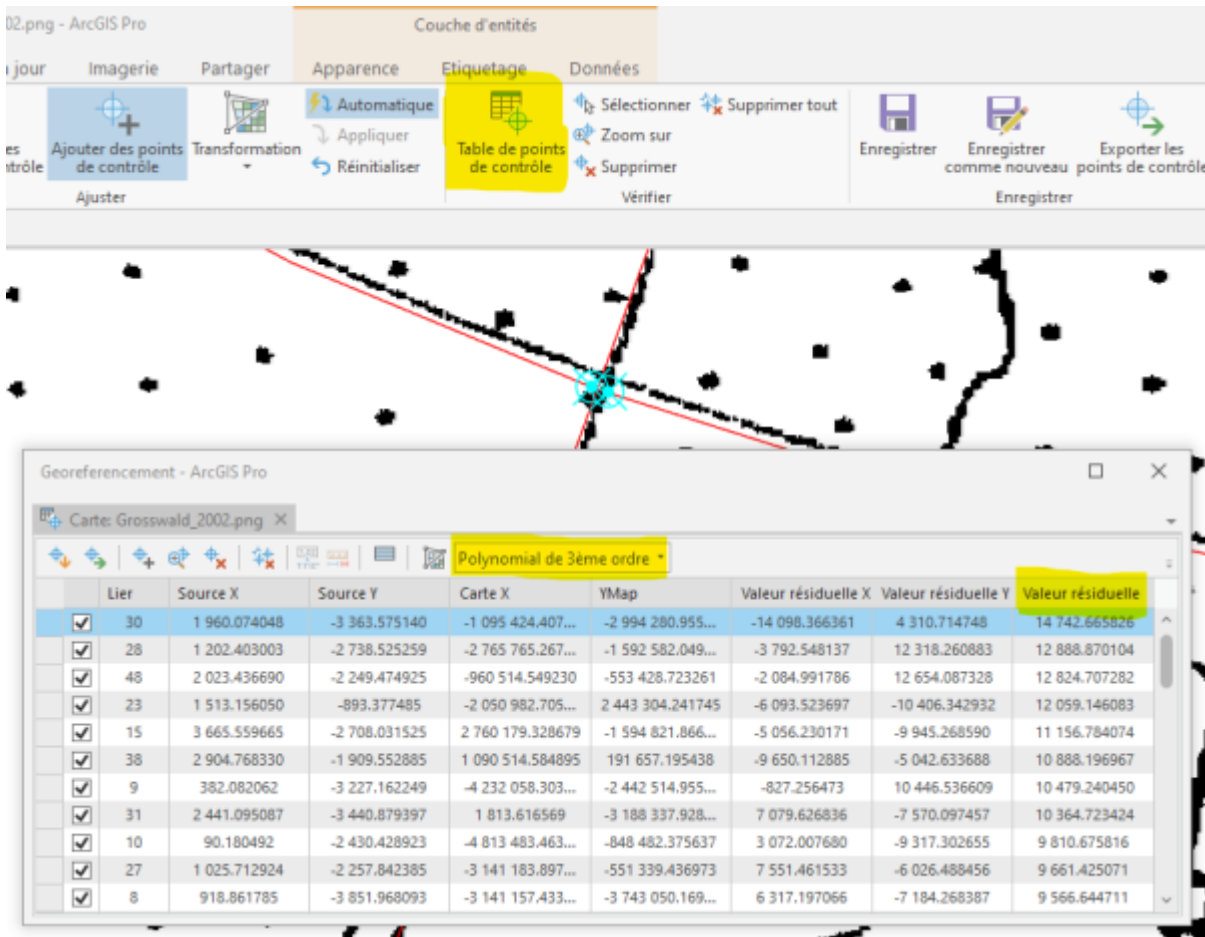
02.png - ArcGIS Pro

Couche d'entités

jour Imagerie Partager Apparence Etiquetage Données

es ntrôle

Ajouter des points de contrôle

Transformation

Automatique

Appliquer

Réinitialiser

Ajuster

Table de points de contrôle

Sélectionner

Zoom sur

Supprimer

Supprimer tout

Vérifier

Enregistrer

Enregistrer comme nouveau

Exporter les points de contrôle

Enregistrer

Georeferencement - ArcGIS Pro

Carte: Grosswald_2002.png

Polynomial de 3ème ordre

| | Lier | Source X | Source Y | Carte X | YMap | Valeur résiduelle X | Valeur résiduelle Y | Valeur résiduelle |
|---|---|---|---|---|---|---|---|---|
| ☑ | 30 | 1 960.074048 | -3 363.575140 | -1 095 424.407... | -2 994 280.955... | -14 098.366361 | 4 310.714748 | 14 742.665826 |
| ☑ | 28 | 1 202.403003 | -2 738.525259 | -2 765 765.267... | -1 592 582.049... | -3 792.548137 | 12 318.260883 | 12 888.870104 |
| ☑ | 48 | 2 023.436690 | -2 249.474925 | -960 514.549230 | -553 428.723261 | -2 084.991786 | 12 654.087328 | 12 824.707282 |
| ☑ | 23 | 1 513.156050 | -893.377485 | -2 050 982.705... | 2 443 304.241745 | -6 093.523697 | -10 406.342932 | 12 059.146083 |
| ☑ | 15 | 3 665.559665 | -2 708.031525 | 2 760 179.328679 | -1 594 821.866... | -5 056.230171 | -9 945.268590 | 11 156.784074 |
| ☑ | 38 | 2 904.768330 | -1 909.552885 | 1 090 514.584895 | 191 657.195438 | -9 650.112885 | -5 042.633688 | 10 888.196967 |
| ☑ | 9 | 382.082062 | -3 227.162249 | -4 232 058.303... | -2 442 514.955... | -827.256473 | 10 446.536609 | 10 479.240450 |
| ☑ | 31 | 2 441.095087 | -3 440.879397 | 1 813.616569 | -3 188 337.928... | 7 079.626836 | -7 570.097457 | 10 364.723424 |
| ☑ | 10 | 90.180492 | -2 430.428923 | -4 813 483.463... | -848 482.375637 | 3 072.007680 | -9 317.302655 | 9 810.675816 |
| ☑ | 27 | 1 025.712924 | -2 257.842385 | -3 141 183.897... | -551 339.436973 | 7 551.461533 | -6 026.488456 | 9 661.425071 |
| ☑ | 8 | 918.861785 | -3 851.968093 | -3 141 157.433... | -3 743 050.169... | 6 317.197066 | -7 184.268387 | 9 566.644711 |